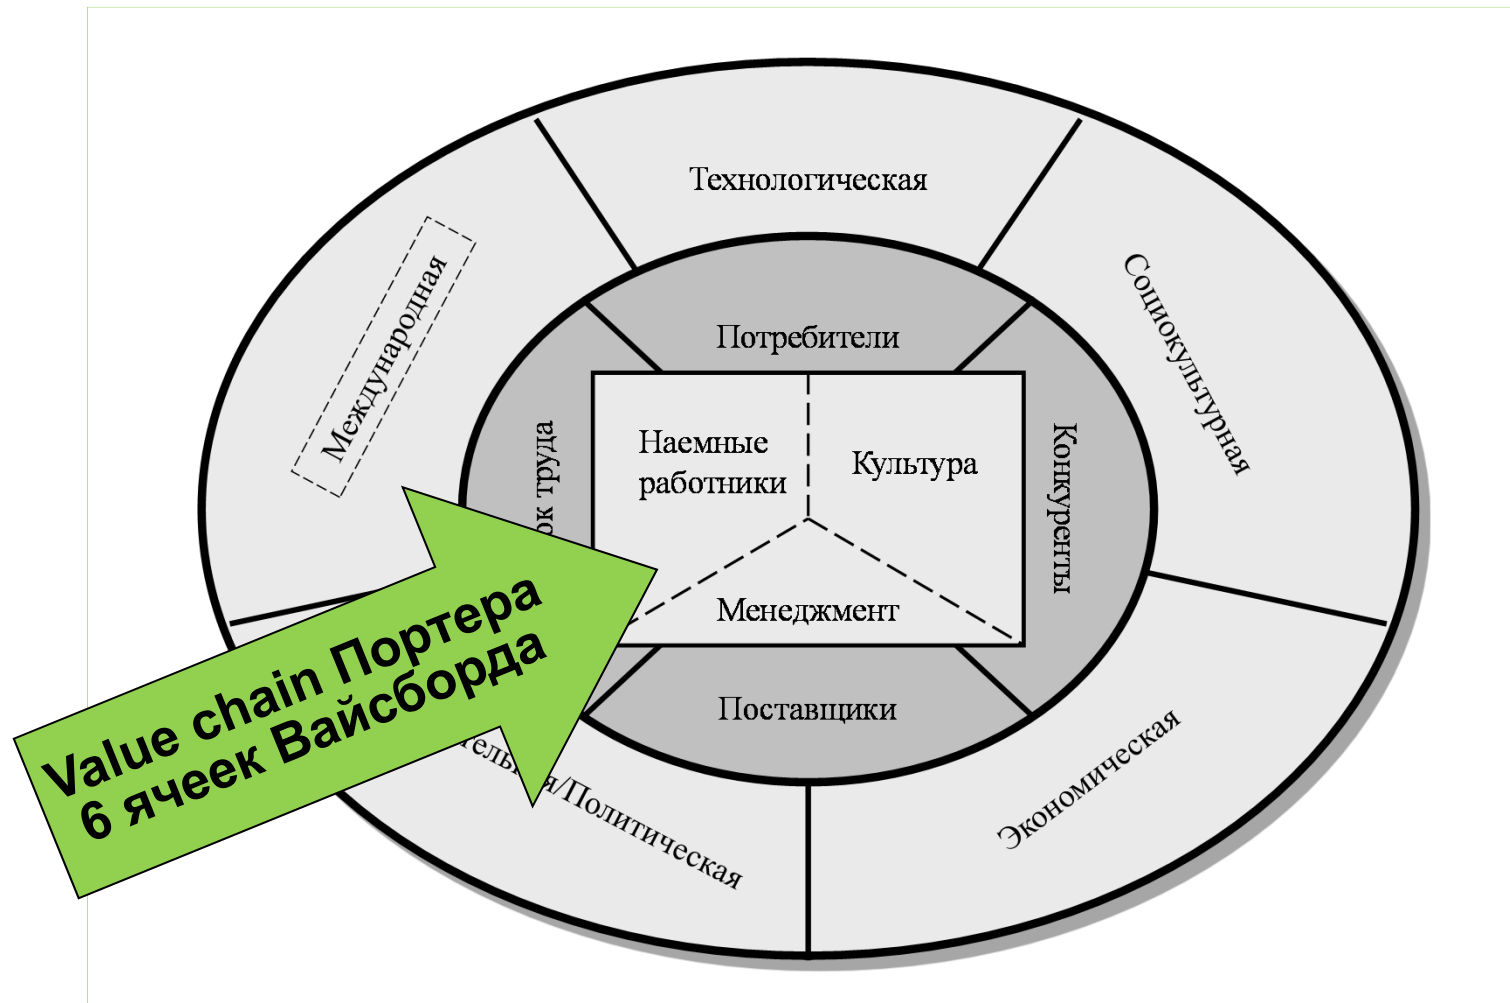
Технологическая

Международная

Социокультурная

Потребители

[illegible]ок труда

Наемные работники

Культура

Конкуренты

Менеджмент

Поставщики

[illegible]тельная/Политическая

Экономическая

Value chain Портера
6 ячеек Вайсборда